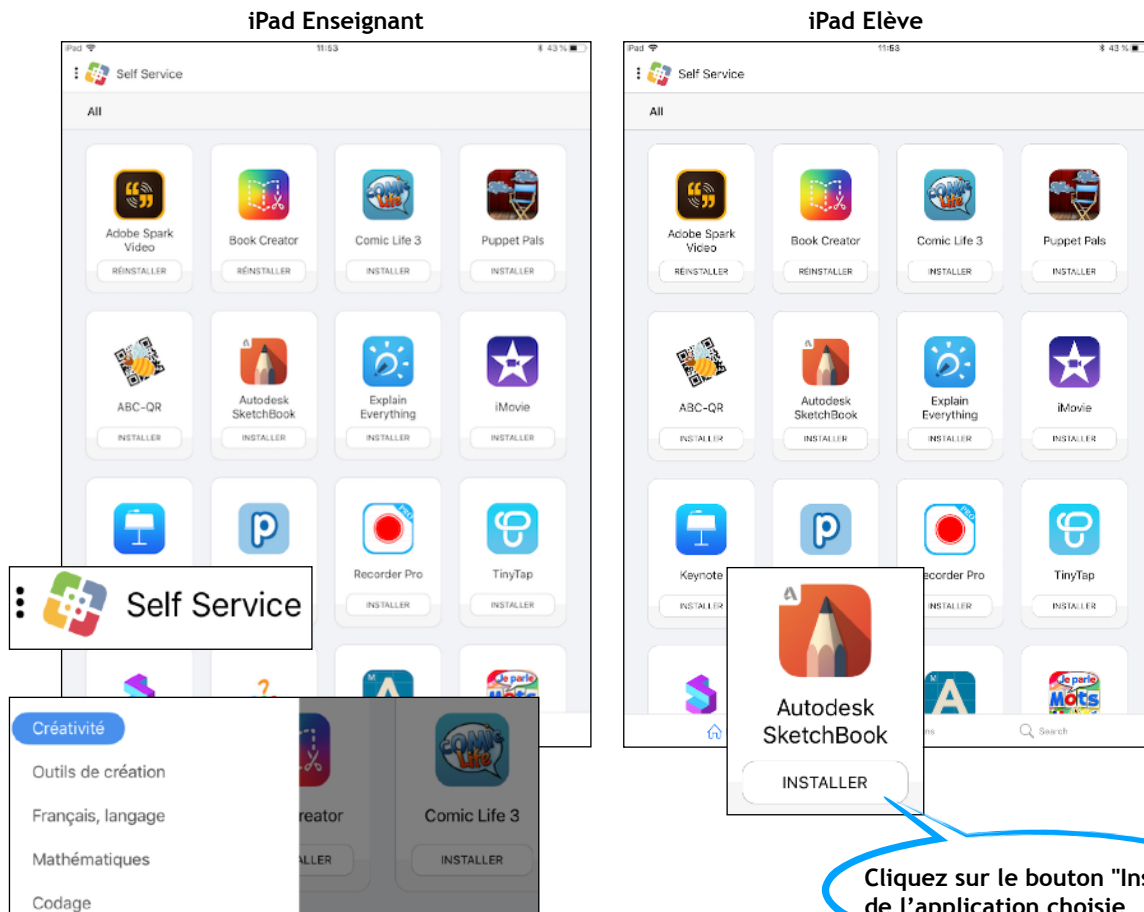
iPad Enseignant

iPad 11:53 43 %

Self Service

All

Adobe Spark Video
RÉINSTALLER

Book Creator
RÉINSTALLER

Comic Life 3
INSTALLER

Puppet Pals
INSTALLER

ABC-QR
INSTALLER

Autodesk SketchBook
INSTALLER

Explain Everything
INSTALLER

iMovie
INSTALLER

Recorder Pro
INSTALLER

TinyTap
INSTALLER

Self Service

Créativité

Outils de création

Français, langage

Mathématiques

Codage

reator
LLER

Comic Life 3
INSTALLER

iPad Elève

iPad 11:53 43 %

Self Service

All

Adobe Spark Video
RÉINSTALLER

Book Creator
RÉINSTALLER

Comic Life 3
INSTALLER

Puppet Pals
INSTALLER

ABC-QR
INSTALLER

Autodesk SketchBook
INSTALLER

Explain Everything
INSTALLER

iMovie
INSTALLER

Keynote
INSTALLER

ecorder Pro
INSTALLER

TinyTap
INSTALLER

Je parle Mots

ns

Search

Autodesk SketchBook

INSTALLER

Cliquez sur le bouton "Ins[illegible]
de l'application choisie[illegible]